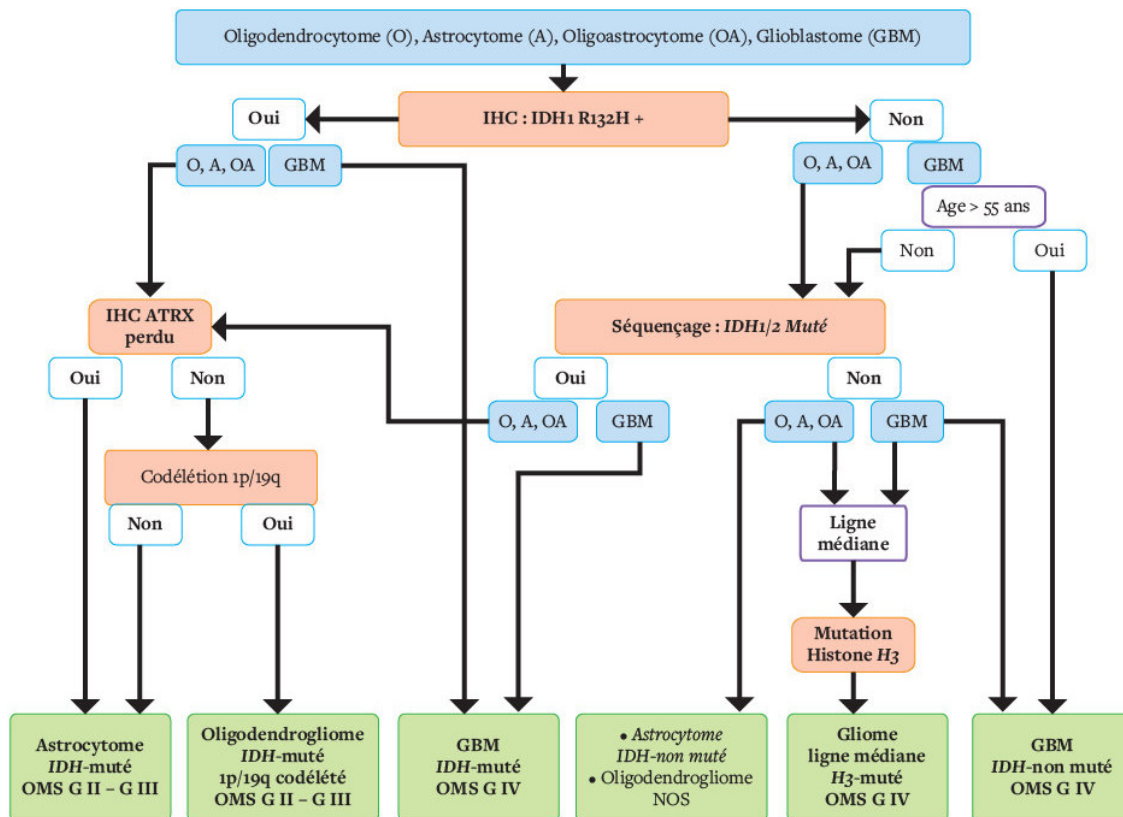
Oligodendrocytome (O), Astrocytome (A), Oligoastrocytome (OA), Glioblastome (GBM)

IHC : IDH1 R132H +

Oui

Non

O, A, OA

GBM

O, A, OA

GBM

Age > 55 ans

Non

Oui

IHC ATRX perdu

Séquençage : *IDH1/2 Muté*

Oui

Non

Oui

Non

O, A, OA

GBM

O, A, OA

GBM

Codélétion 1p/19q

Non

Oui

Ligne médiane

Mutation Histone *H3*

Astrocytome *IDH*-muté OMS G II – G III

Oligodendrogliome *IDH*-muté 1p/19q codélété OMS G II – G III

GBM *IDH*-muté OMS G IV

• *Astrocytome IDH-non muté*
• Oligodendrogliome NOS

Gliome ligne médiane *H3*-muté OMS G IV

GBM *IDH*-non muté OMS G IV